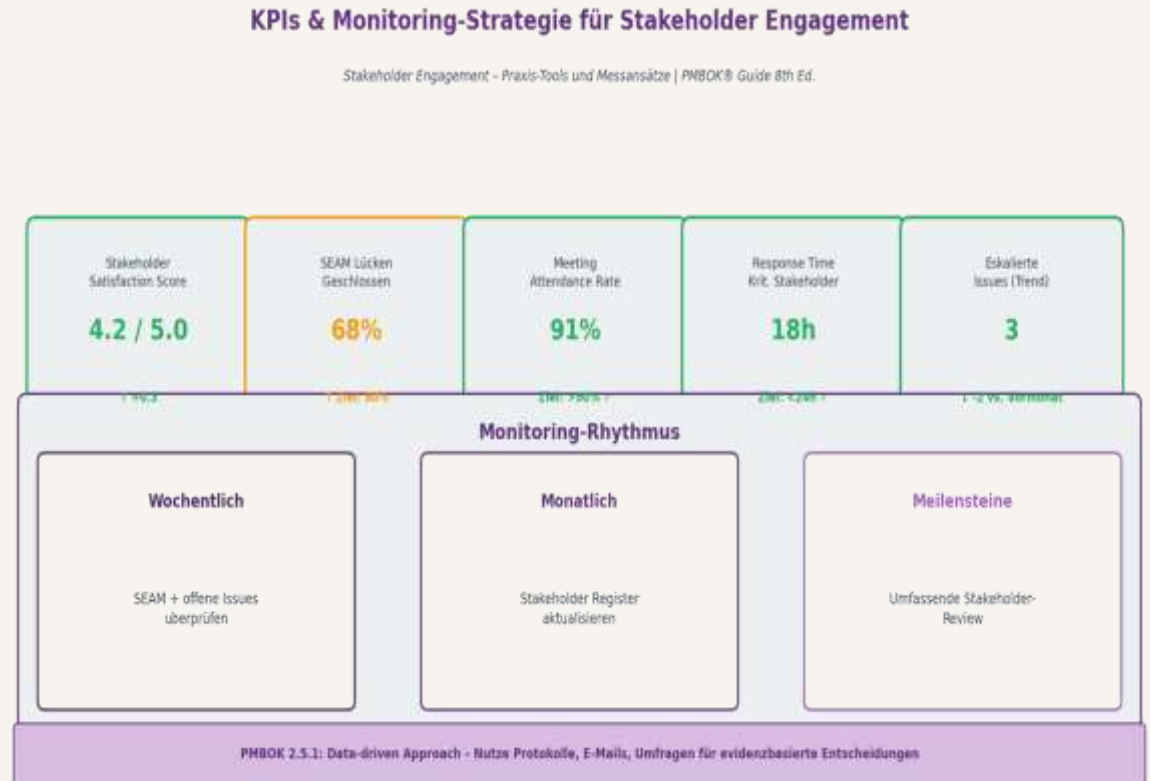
KPIs & Monitoring-Strategie für Stakeholder Engagement

Stakeholder Engagement – Praxis-Tools und Messansätze | PMBOK® Guide 8th Ed.

Stakeholder Satisfaction Score

4.2 / 5.0

↑ +0.3

SEAM Lücken Geschlossen

68%

↑ Ziel: 80%

Meeting Attendance Rate

91%

Ziel: >90% ✓

Response Time Krit. Stakeholder

18h

Ziel: <24h ✓

Eskalierte Issues (Trend)

3

↓ -2 vs. Vormonat

Monitoring-Rhythmus

Wochentlich

SEAM + offene Issues überprüfen

Monatlich

Stakeholder Register aktualisieren

Meilensteine

Umfassende Stakeholder-Review

PMBOK 2.5.1: Data-driven Approach - Nutze Protokolle, E-Mails, Umfragen für evidenzbasierte Entscheidungen